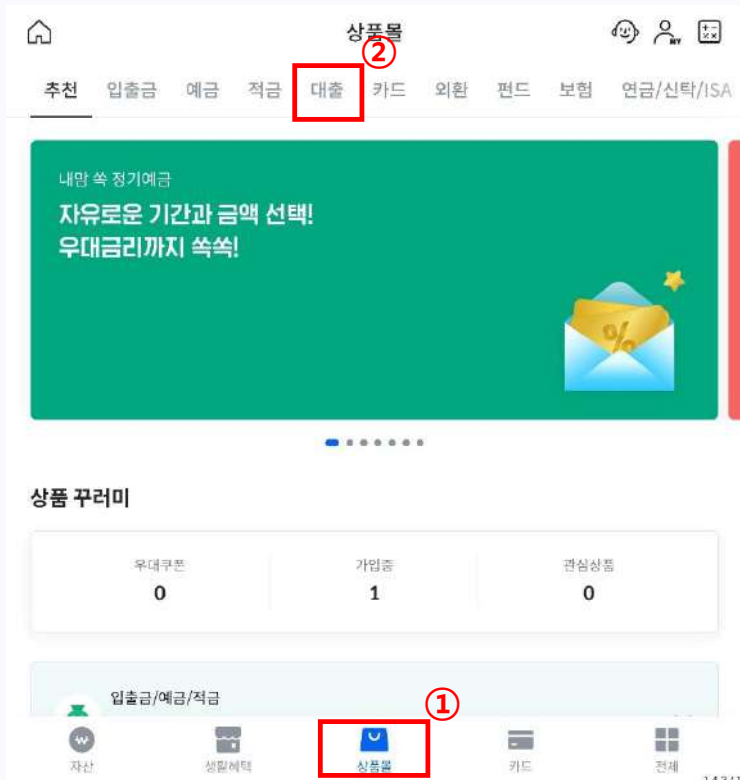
상품몰

②

추천 입출금 예금 적금 대출 카드 외환 펀드 보험 연금/신탁/ISA

내맘 쏙 정기예금

자유로운 기간과 금액 선택!
우대금리까지 쏙쏙!

%

상품 꾸러미

| 우대쿠폰 | 가입중 | 관심상품 |
|---|---|---|
| 0 | 1 | 0 |

입출금/예금/적금

①

자산 생활혜택 상품몰 카드 전체